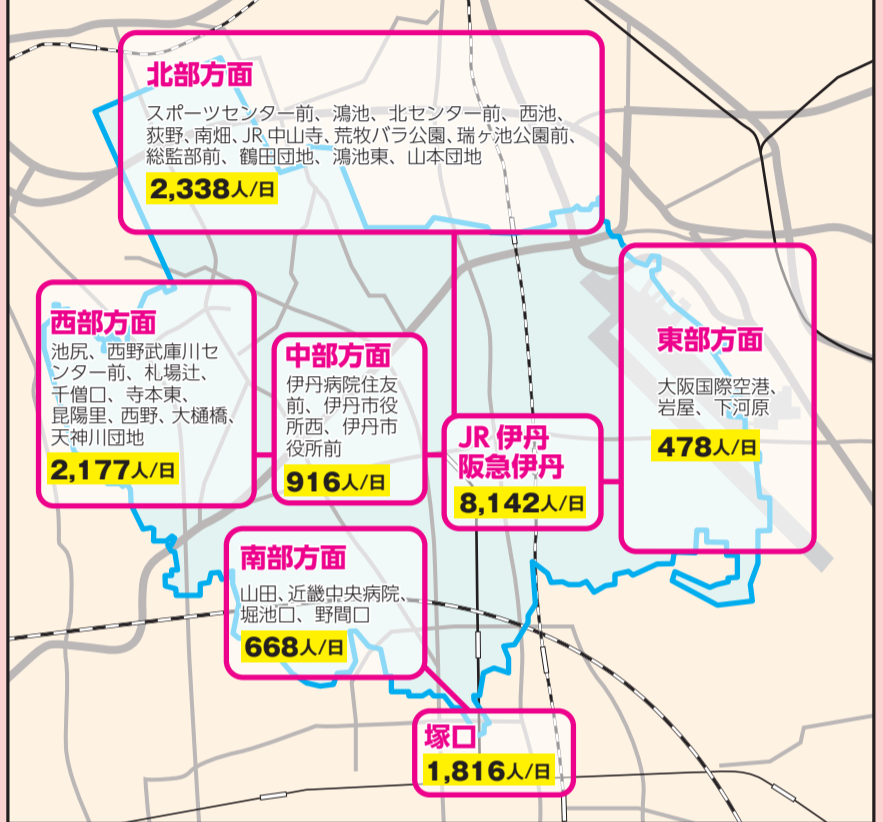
北部方面
スポーツセンター前、鴻池、北センター前、西池、荻野、南畑、JR中山寺、荒牧バラ公園、瑞ヶ池公園前、総監部前、鶴田団地、鴻池東、山本団地
2,338人/日

西部方面
池尻、西野武庫川センター前、札場辻、千僧口、寺本東、昆陽里、西野、大樋橋、天神川団地
2,177人/日

中部方面
伊丹病院住友前、伊丹市役所西、伊丹市役所前
916人/日

JR伊丹
阪急伊丹
8,142人/日

東部方面
大阪国際空港、岩屋、下河原
478人/日

南部方面
山田、近畿中央病院、堀池口、野間口
668人/日

塚口
1,816人/日